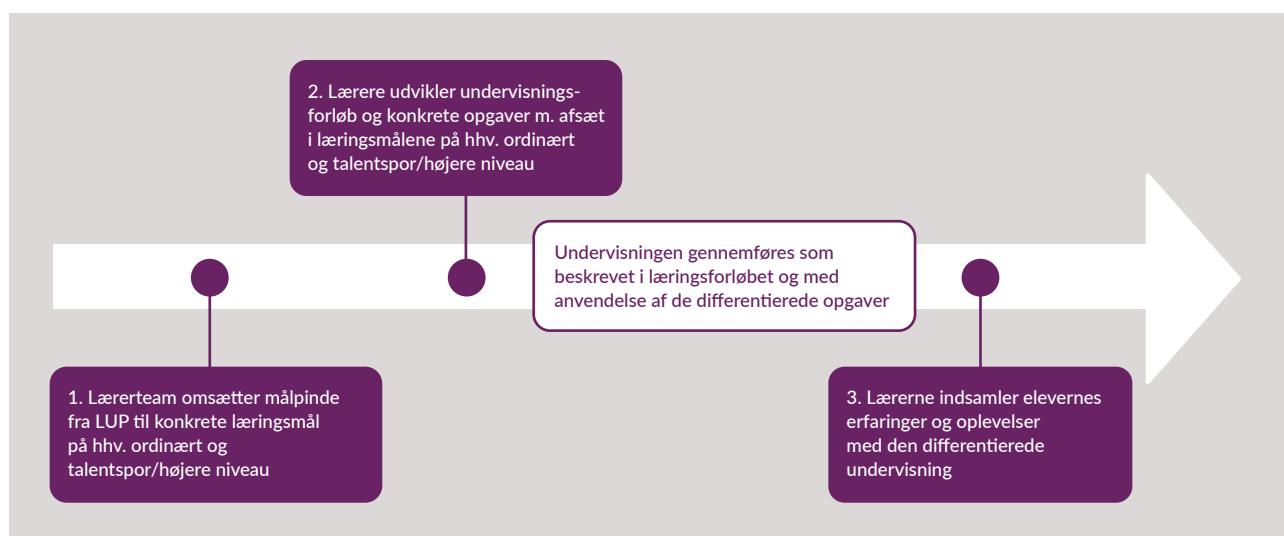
1. Lærerteam omsætter målpinde fra LUP til konkrete læringsmål på hhv. ordinært og talentspor/højere niveau

2. Lærere udvikler undervisningsforløb og konkrete opgaver m. afsæt i læringsmålene på hhv. ordinært og talentspor/højere niveau

Undervisningen gennemføres som beskrevet i læringsforløbet og med anvendelse af de differentierede opgaver

3. Lærerne indsamler elevernes erfaringer og oplevelser med den differentierede undervisning